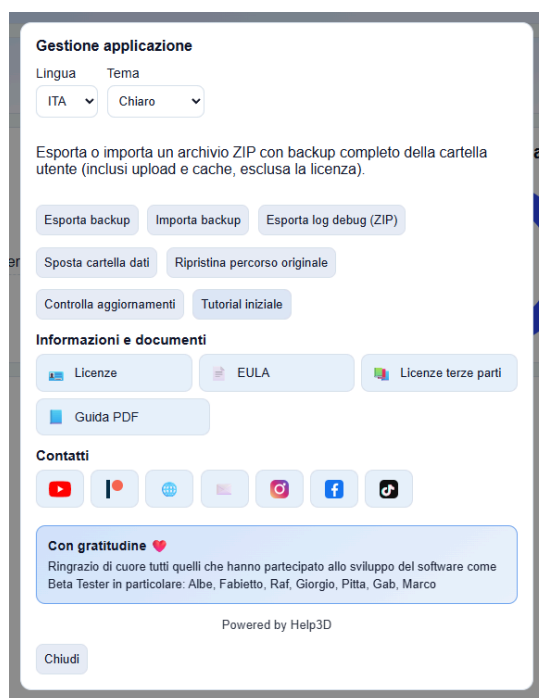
Gestione applicazione

Lingua
ITA

Tema
Chiaro

Esporta o importa un archivio ZIP con backup completo della cartella utente (inclusi upload e cache, esclusa la licenza).

Esporta backup
Importa backup
Esporta log debug (ZIP)
Sposta cartella dati
Ripristina percorso originale
Controlla aggiornamenti
Tutorial iniziale

Informazioni e documenti

Licenze
EULA
Licenze terze parti
Guida PDF

Contatti

Con gratitudine ❤

Ringrazio di cuore tutti quelli che hanno partecipato allo sviluppo del software come Beta Tester in particolare: Albe, Fabietto, Raf, Giorgio, Pitta, Gab, Marco

Powered by Help3D

Chiudi